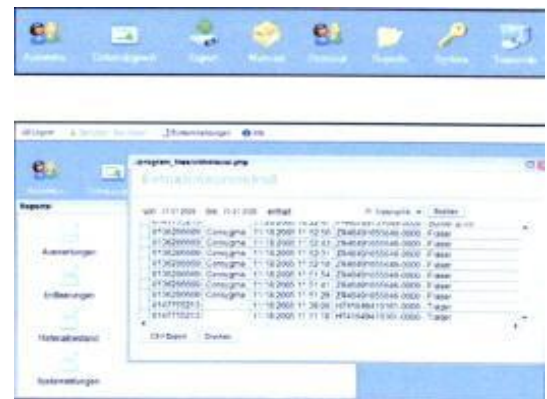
Auswertung Einlieferungen Logout Material Personal Reports System Transmit

Logout Einstellungen Info

Reports

Auswertungen

Einlieferungen

Materialbestand

Systemmeldungen

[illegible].php

Einlieferungen

von: 11.11.2005 bis: 11.11.2005 erfasst Filter

| | | | | |
|---|---|---|---|---|
| 0136200000 | Consigna | 11.18.2005 11:12:55 | ZB4049165546-0000 | Fasser |
| 0136200000 | Consigna | 11.18.2005 11:12:53 | ZB4049165546-0000 | Fasser |
| 0136200000 | Consigna | 11.18.2005 11:12:51 | ZB4049165546-0000 | Fasser |
| 0136200000 | Consigna | 11.18.2005 11:12:10 | ZB4049165546-0000 | Fasser |
| 0136200000 | Consigna | 11.18.2005 11:11:54 | ZB4049165546-0000 | Fasser |
| 0136200000 | Consigna | 11.18.2005 11:11:41 | ZB4049165546-0000 | Fasser |
| 0136200000 | Consigna | 11.18.2005 11:11:29 | ZB4049165546-0000 | Fasser |
| 0147710213 | | 11.18.2005 11:11:20 | HT4104841530-0000 | Träger |
| 0147710213 | | 11.18.2005 11:11:18 | HT4104841530-0000 | Träger |

CSV Export Drucken